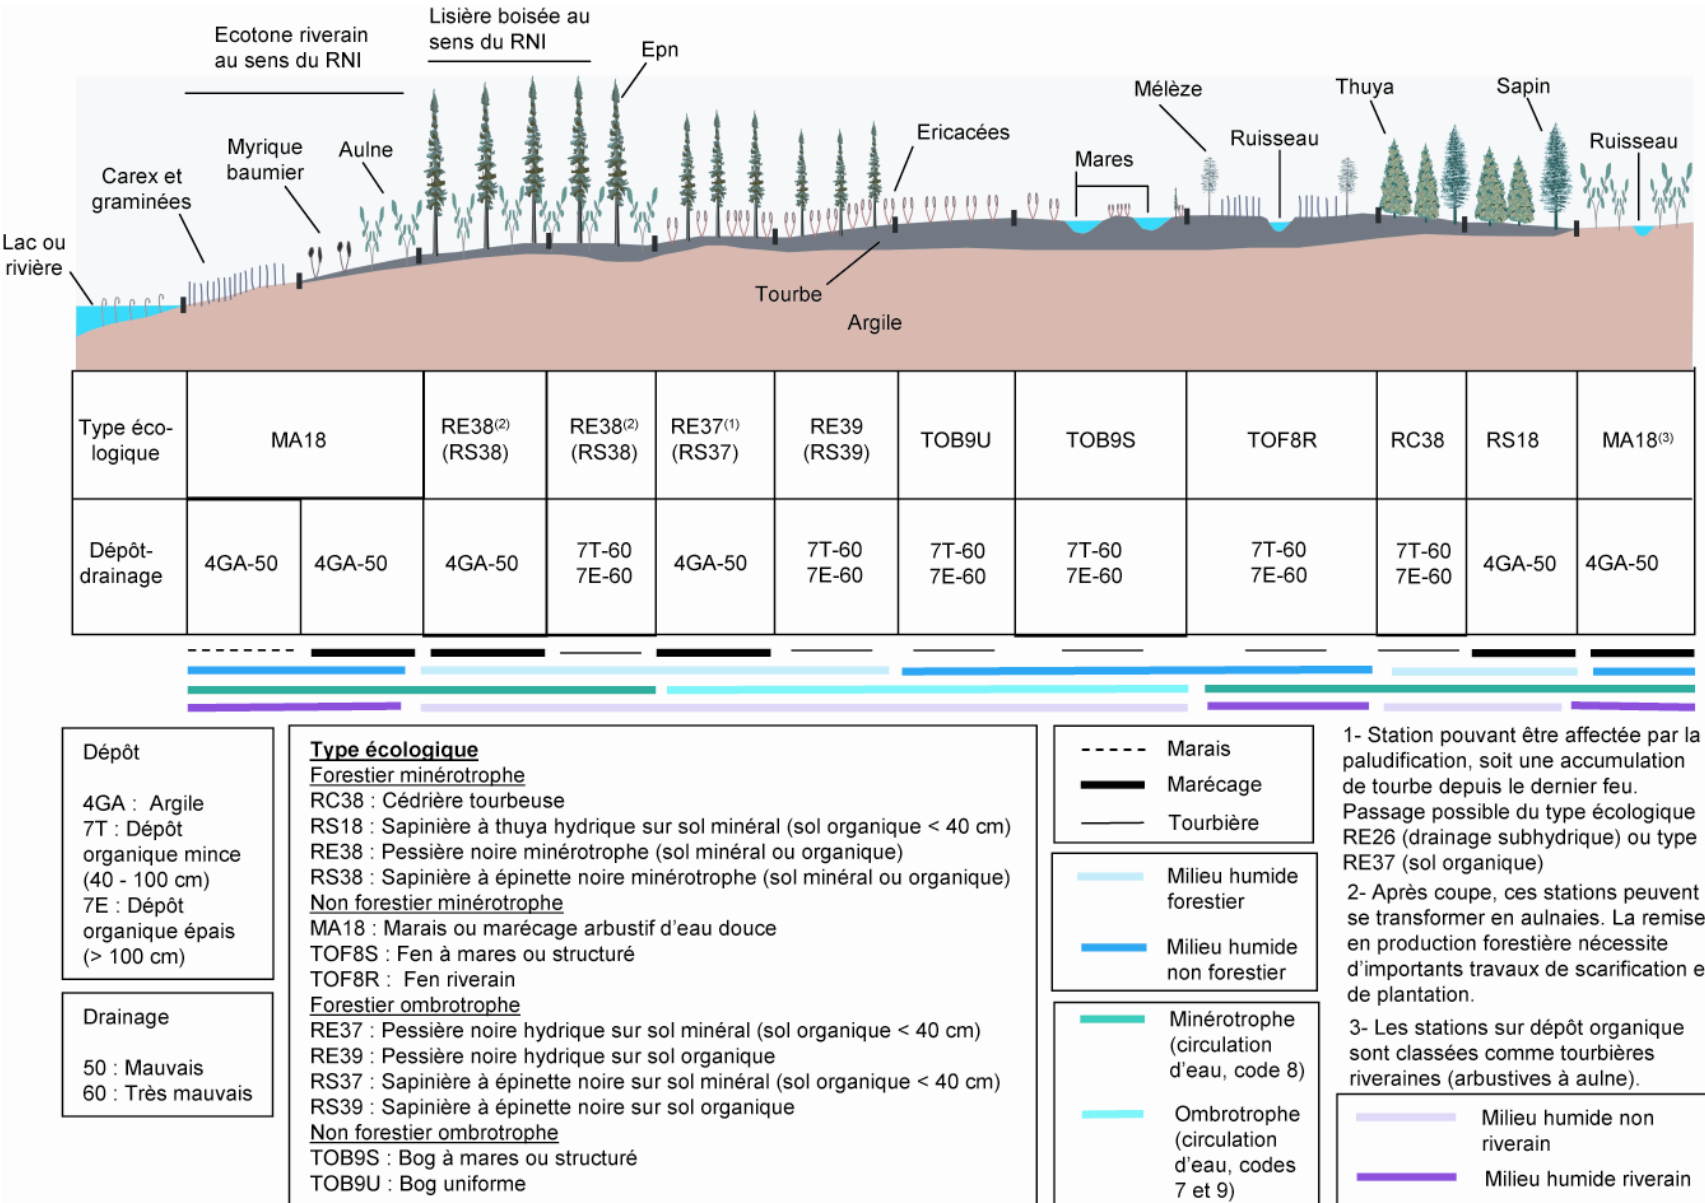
Ecotone riverain au sens du RNI

Lisière boisée au sens du RNI

Epn

Mélèze

Thuya

Sapin

Ericacées

Ruisseau

Ruisseau

Mares

Myrique baumier

Aulne

Carex et graminées

Lac ou rivière

Tourbe

Argile

| Type éco-logique | MA18 | | RE38⁽²⁾ (RS38) | RE38⁽²⁾ (RS38) | RE37⁽¹⁾ (RS37) | RE39 (RS39) | TOB9U | TOB9S | TOF8R | RC38 | RS18 | MA18⁽³⁾ |
|---|---|---|---|---|---|---|---|---|---|---|---|---|
| Dépôt-drainage | 4GA-50 | 4GA-50 | 4GA-50 | 7T-60 7E-60 | 4GA-50 | 7T-60 7E-60 | 7T-60 7E-60 | 7T-60 7E-60 | 7T-60 7E-60 | 7T-60 7E-60 | 4GA-50 | 4GA-50 |

Dépôt

4GA : Argile
7T : Dépôt organique mince (40 - 100 cm)
7E : Dépôt organique épais (> 100 cm)

Drainage

50 : Mauvais
60 : Très mauvais

Type écologique
Forestier minérotrophe
RC38 : Cédrière tourbeuse
RS18 : Sapinière à thuya hydrique sur sol minéral (sol organique < 40 cm)
RE38 : Pessière noire minérotrophe (sol minéral ou organique)
RS38 : Sapinière à épinette noire minérotrophe (sol minéral ou organique)
Non forestier minérotrophe
MA18 : Marais ou marécage arbustif d'eau douce
TOF8S : Fen à mares ou structuré
TOF8R : Fen riverain
Forestier ombrotrophe
RE37 : Pessière noire hydrique sur sol minéral (sol organique < 40 cm)
RE39 : Pessière noire hydrique sur sol organique
RS37 : Sapinière à épinette noire sur sol minéral (sol organique < 40 cm)
RS39 : Sapinière à épinette noire sur sol organique
Non forestier ombrotrophe
TOB9S : Bog à mares ou structuré
TOB9U : Bog uniforme

Marais
Marécage
Tourbière

Milieu humide forestier
Milieu humide non forestier

Minérotrophe (circulation d'eau, code 8)
Ombrotrophe (circulation d'eau, codes 7 et 9)

1- Station pouvant être affectée par la paludification, soit une accumulation de tourbe depuis le dernier feu. Passage possible du type écologique RE26 (drainage subhydrique) ou type RE37 (sol organique)

2- Après coupe, ces stations peuvent se transformer en aulnaies. La remise en production forestière nécessite d'importants travaux de scarification e de plantation.

3- Les stations sur dépôt organique sont classées comme tourbières riveraines (arbustives à aulne).

Milieu humide non riverain
Milieu humide riverain